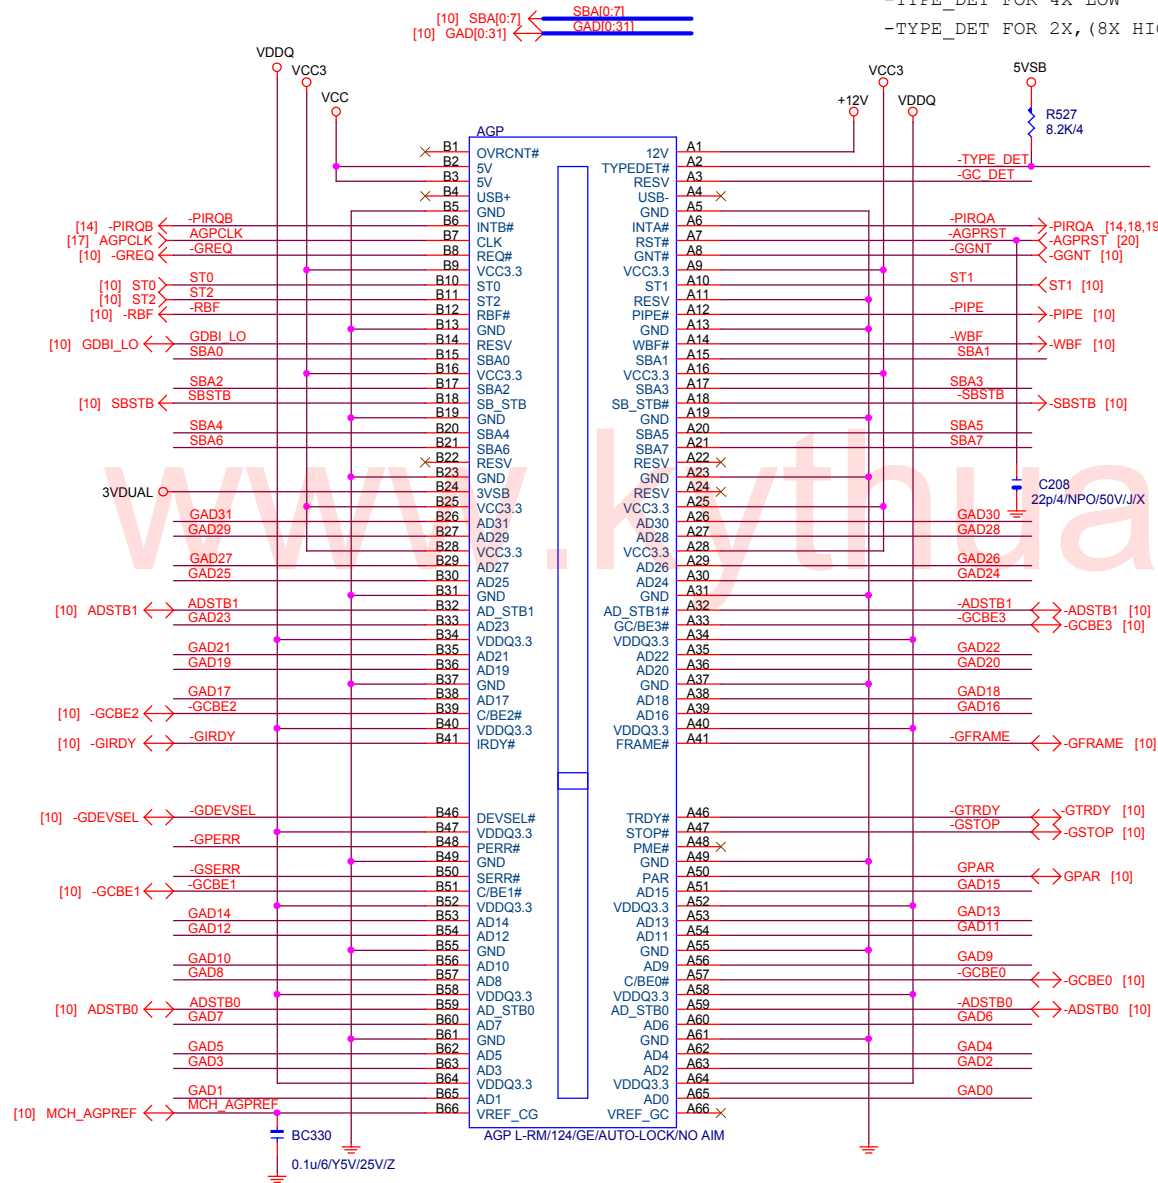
-TYPE_DET FOR 4X LOW
-TYPE_DET FOR 2X,(8X HI

[10] SBA[0:7]
[10] GAD[0:31]
SBA[0:7]
GAD[0:31]

VDDQ VCC3 VCC
VCC3 5VSB
+12V VDDQ
R527
8.2K/4

AGP

B1 OVRCNT# 12V A1
B2 5V TYPEDET# A2
B3 5V RESV A3
B4 USB+ USB- A4
B5 GND GND A5
B6 INTB# INTA# A6
B7 CLK RST# A7
B8 REQ# GNT# A8
B9 VCC3.3 VCC3.3 A9
B10 ST0 ST1 A10
B11 ST2 RESV A11
B12 RBF# PIPE# A12
B13 GND GND A13
B14 RESV WBF# A14
B15 SBA0 SBA1 A15
B16 VCC3.3 VCC3.3 A16
B17 SBA2 SBA3 A17
B18 SB_STB SB_STB# A18
B19 GND GND A19
B20 SBA4 SBA5 A20
B21 SBA6 SBA7 A21
B22 RESV RESV A22
B23 GND GND A23
B24 3VSB RESV A24
B25 VCC3.3 VCC3.3 A25
B26 AD31 AD30 A26
B27 AD29 AD28 A27
B28 VCC3.3 VCC3.3 A28
B29 AD27 AD26 A29
B30 AD25 AD24 A30
B31 GND GND A31
B32 AD_STB1 AD_STB1# A32
B33 AD23 GC/BE3# A33
B34 VDDQ3.3 VDDQ3.3 A34
B35 AD21 AD22 A35
B36 AD19 AD20 A36
B37 GND GND A37
B38 AD17 AD18 A38
B39 C/BE2# AD16 A39
B40 VDDQ3.3 VDDQ3.3 A40
B41 IRDY# FRAME# A41
B46 DEVSEL# TRDY# A46
B47 VDDQ3.3 STOP# A47
B48 PERR# PME# A48
B49 GND GND A49
B50 SERR# PAR A50
B51 C/BE1# AD15 A51
B52 VDDQ3.3 VDDQ3.3 A52
B53 AD14 AD13 A53
B54 AD12 AD11 A54
B55 GND GND A55
B56 AD10 AD9 A56
B57 AD8 C/BE0# A57
B58 VDDQ3.3 VDDQ3.3 A58
B59 AD_STB0 AD_STB0 A59
B60 AD7 AD6 A60
B61 GND GND A61
B62 AD5 AD4 A62
B63 AD3 AD2 A63
B64 VDDQ3.3 VDDQ3.3 A64
B65 AD1 AD0 A65
B66 VREF_CG VREF_GC A66

[14] -PIRQB -PIRQB
[17] AGPCLK AGPCLK
[10] -GREQ -GREQ
[10] ST0 ST0
[10] ST2 ST2
[10] -RBF -RBF
[10] GDBI_LO GDBI_LO
SBA0
SBA2
[10] SBSTB SBSTB
SBA4
SBA6
3VDUAL
GAD31
GAD29
GAD27
GAD25
[10] ADSTB1 ADSTB1
GAD23
GAD21
GAD19
GAD17
[10] -GCBE2 -GCBE2
[10] -GIRDY -GIRDY
[10] -GDEVSEL -GDEVSEL
-GPERR
-GSERR
[10] -GCBE1 -GCBE1
GAD14
GAD12
GAD10
GAD8
[10] ADSTB0 ADSTB0
GAD7
GAD5
GAD3
GAD1
[10] MCH_AGPREF MCH_AGPREF
BC330
0.1u/6/Y5V/25V/Z

-TYPE_DET
-GC_DET
-PIRQA -PIRQA [14,18,19
-AGPRST -AGPRST [20]
-GGNT -GGNT [10]
ST1 ST1 [10]
-PIPE -PIPE [10]
-WBF -WBF [10]
SBA1
SBA3
-SBSTB -SBSTB [10]
SBA5
SBA7
C208
22p/4/NPO/50V/J/X
GAD30
GAD28
GAD26
GAD24
-ADSTB1 -ADSTB1 [10]
-GCBE3 -GCBE3 [10]
GAD22
GAD20
GAD18
GAD16
-GFRAME -GFRAME [10]
-GTRDY -GTRDY [10]
-GSTOP -GSTOP [10]
GPAR GPAR [10]
GAD15
GAD13
GAD11
GAD9
-GCBE0 -GCBE0 [10]
-ADSTB0 -ADSTB0 [10]
GAD6
GAD4
GAD2
GAD0

AGP L-RM/124/GE/AUTO-LOCK/NO AIM

www.kythua